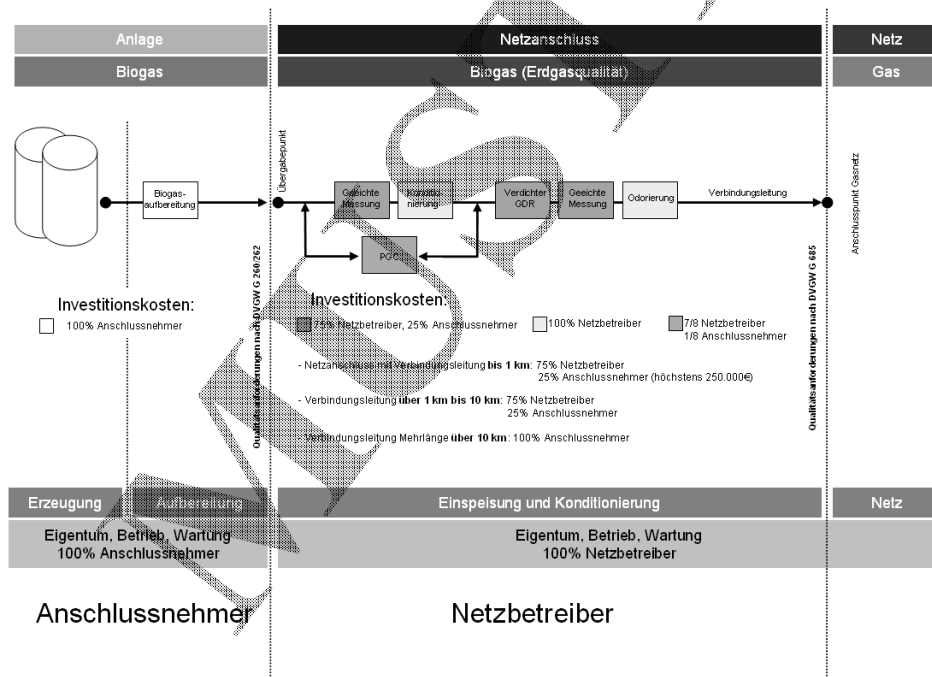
Anlage

Netzanschluss

Netz

Biogas

Biogas (Erdgasqualität)

Gas

Biogasaufbereitung

Übergabepunkt

Geeichte Messung

Konditionierung

Verdichter GDR

Geeichte Messung

Odorierung

Verbindungsleitung

Anschlusspunkt Gasnetz

PGC

Qualitätsanforderungen nach DVGW G 260/262

Qualitätsanforderungen nach DVGW G 685

Investitionskosten:

100% Anschlussnehmer

Investitionskosten:

75% Netzbetreiber, 25% Anschlussnehmer

100% Netzbetreiber

7/8 Netzbetreiber
1/8 Anschlussnehmer

- Netzanschluss mit Verbindungsleitung **bis 1 km**: 75% Netzbetreiber
25% Anschlussnehmer (höchstens 250.000€)

- Verbindungsleitung **über 1 km bis 10 km**: 75% Netzbetreiber
25% Anschlussnehmer

- Verbindungsleitung Mehrlänge **über 10 km**: 100% Anschlussnehmer

Erzeugung

Aufbereitung

Einspeisung und Konditionierung

Netz

Eigentum, Betrieb, Wartung
100% Anschlussnehmer

Eigentum, Betrieb, Wartung
100% Netzbetreiber

Anschlussnehmer

Netzbetreiber